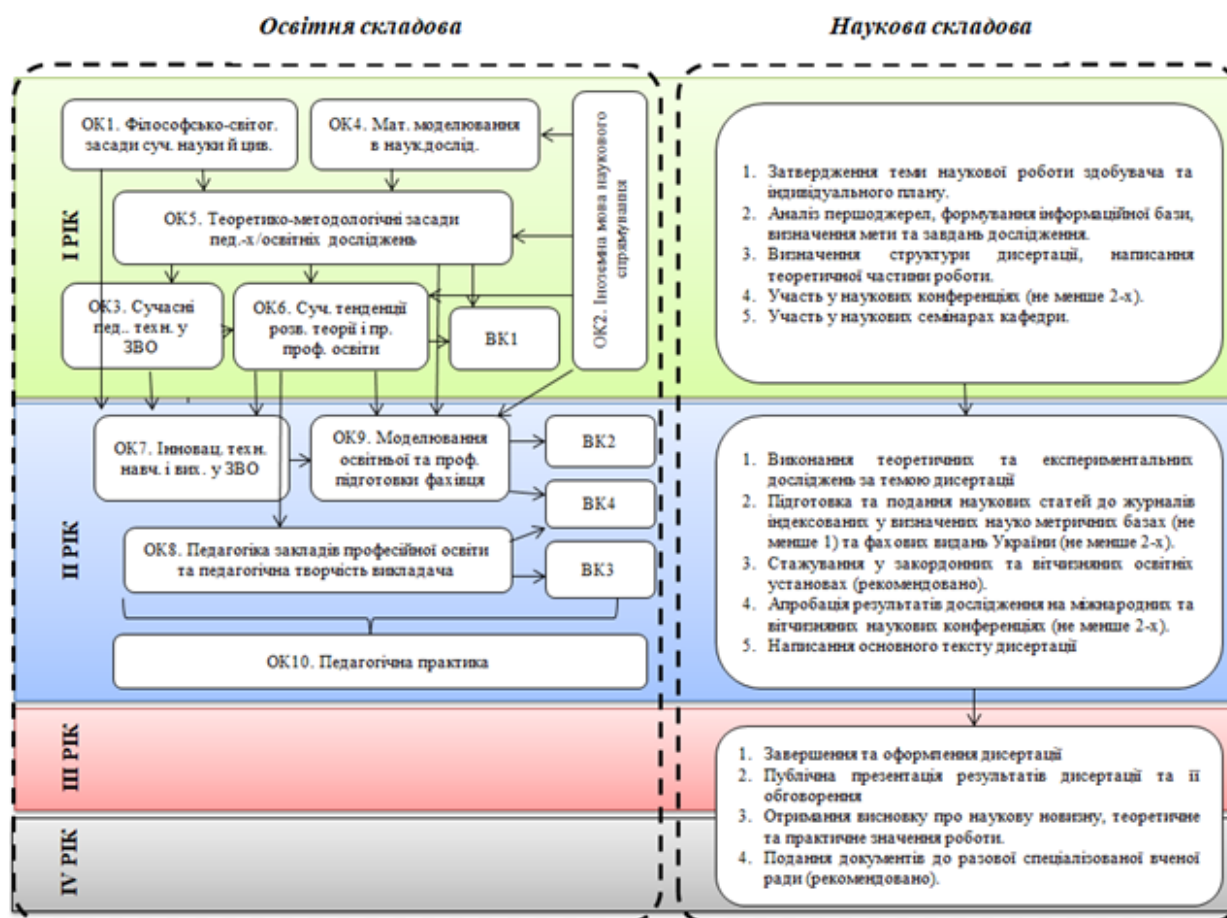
Освітня складова

Наукова складова

І РІК

ОК1. Філософсько-світог. засади суч. науки й цив.

ОК4. Мат. моделювання в наук.дослід.

ОК2. Іноземна мова наукового спрямування

ОК5. Теоретико-методологічні засади пед.-х/освітніх досліджень

ОК3. Сучасні пед.. техн. у ЗВО

ОК6. Суч. тенденції розв. теорії і пр. проф. освіти

ВК1

ІІ РІК

ОК7. Інновац. техн. навч. і вих. у ЗВО

ОК9. Моделювання освітньої та проф. підготовки фахівця

ВК2

ВК4

ОК8. Педагогіка закладів професійної освіти та педагогічна творчість викладача

ВК3

ОК10. Педагогічна практика

ІІІ РІК

IV РІК

1. Затвердження теми наукової роботи здобувача та індивідуального плану.
2. Аналіз першоджерел, формування інформаційної бази, визначення мети та завдань дослідження.
3. Визначення структури дисертації, написання теоретичної частини роботи.
4. Участь у наукових конференціях (не менше 2-х).
5. Участь у наукових семінарах кафедри.

1. Виконання теоретичних та експериментальних досліджень за темою дисертації
2. Підготовка та подання наукових статей до журналів індексованих у визначених науко метричних базах (не менше 1) та фахових видань України (не менше 2-х).
3. Стажування у закордонних та вітчизняних освітніх установах (рекомендовано).
4. Апробація результатів дослідження на міжнародних та вітчизняних наукових конференціях (не менше 2-х).
5. Написання основного тексту дисертації

1. Завершення та оформлення дисертації
2. Публічна презентація результатів дисертації та її обговорення
3. Отримання висновку про наукову новизну, теоретичне та практичне значення роботи.
4. Подання документів до разової спеціалізованої вченої ради (рекомендовано).